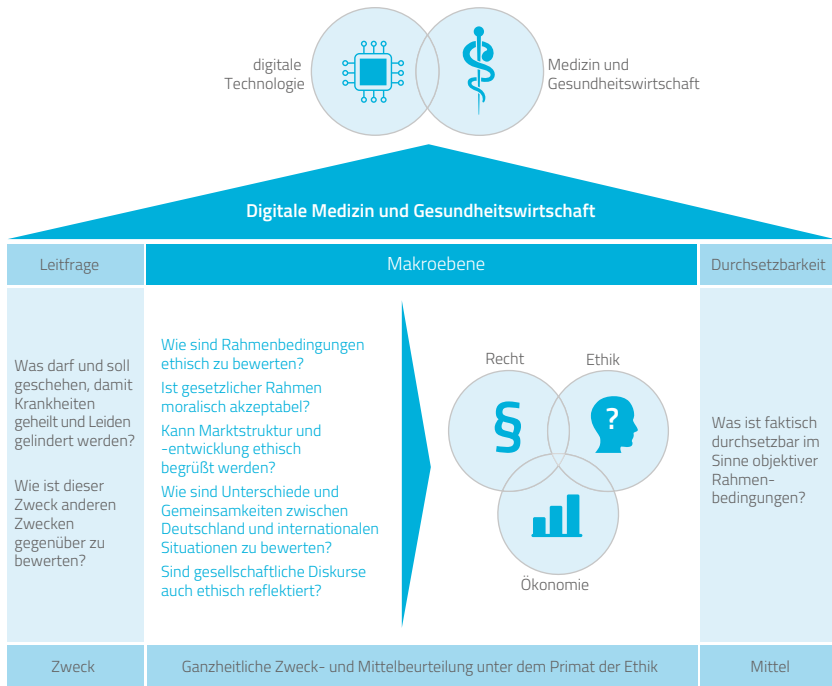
digitale Technologie

Medizin und Gesundheitswirtschaft

Digitale Medizin und Gesundheitswirtschaft

Leitfrage

Makroebene

Durchsetzbarkeit

Was darf und soll geschehen, damit Krankheiten geheilt und Leiden gelindert werden?

Wie ist dieser Zweck anderen Zwecken gegenüber zu bewerten?

Wie sind Rahmenbedingungen ethisch zu bewerten?

Ist gesetzlicher Rahmen moralisch akzeptabel?

Kann Marktstruktur und -entwicklung ethisch begrüßt werden?

Wie sind Unterschiede und Gemeinsamkeiten zwischen Deutschland und internationalen Situationen zu bewerten?

Sind gesellschaftliche Diskurse auch ethisch reflektiert?

Recht

Ethik

§

?

Ökonomie

Was ist faktisch durchsetzbar im Sinne objektiver Rahmenbedingungen?

Zweck

Ganzheitliche Zweck- und Mittelbeurteilung unter dem Primat der Ethik

Mittel